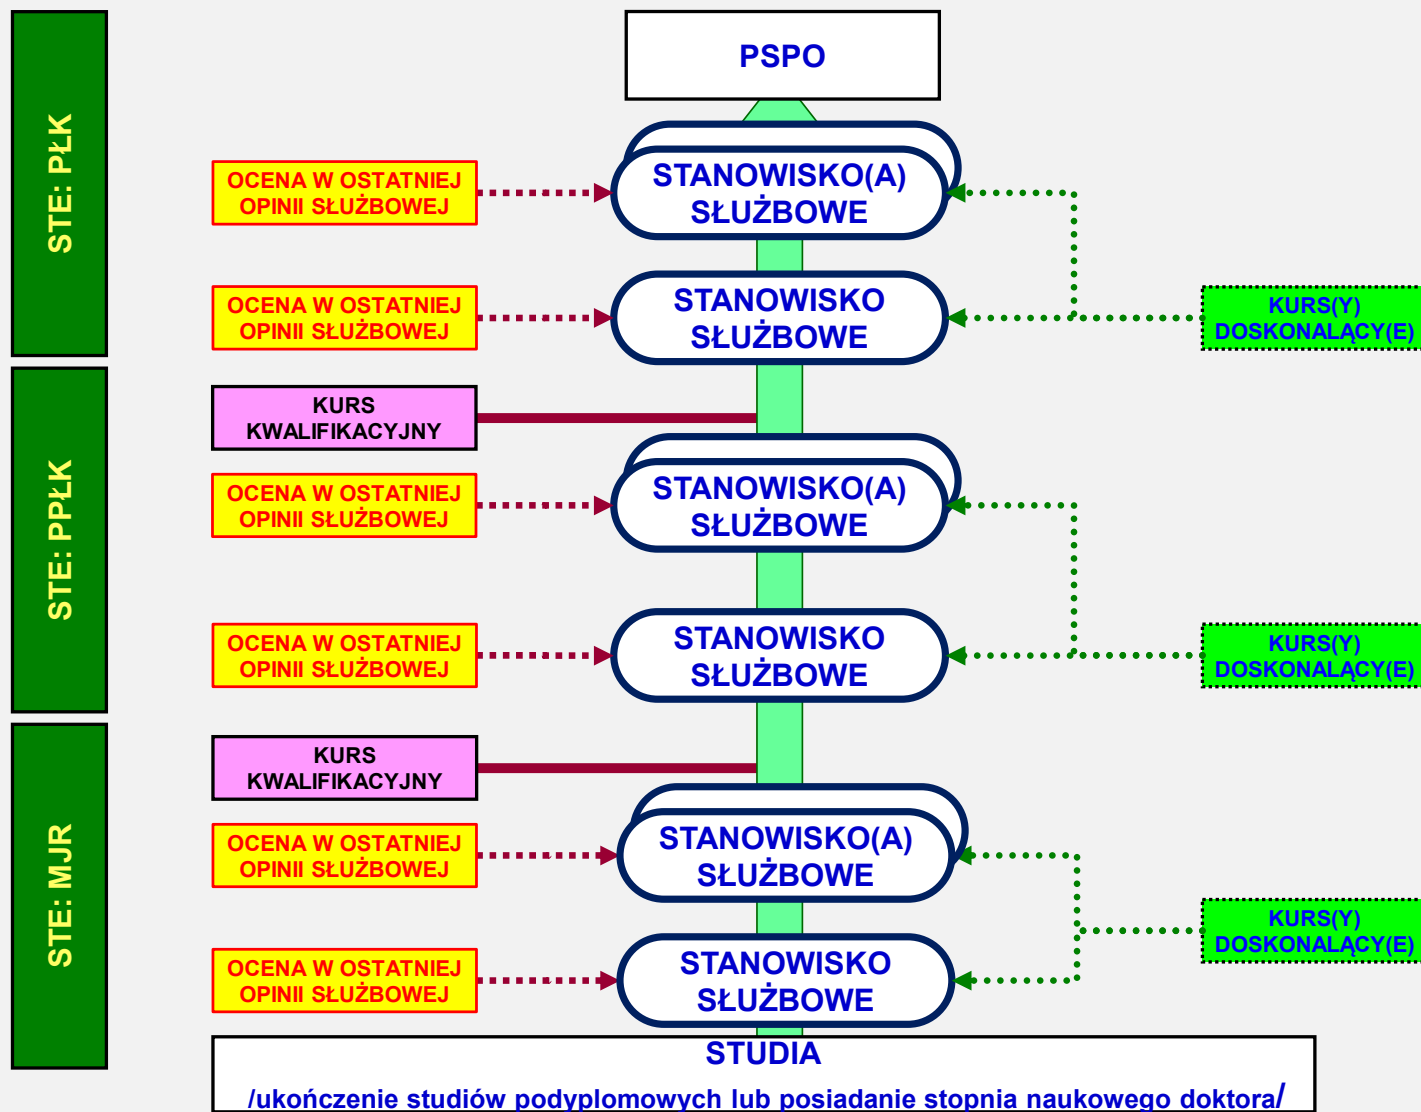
STE: PŁK

STE: PPŁK

STE: MJR

PSPO

OCENA W OSTATNIEJ OPINII SŁUŻBOWEJ

STANOWISKO(A) SŁUŻBOWE

OCENA W OSTATNIEJ OPINII SŁUŻBOWEJ

STANOWISKO SŁUŻBOWE

KURS(Y) DOSKONALĄCY(E)

KURS KWALIFIKACYJNY

OCENA W OSTATNIEJ OPINII SŁUŻBOWEJ

STANOWISKO(A) SŁUŻBOWE

OCENA W OSTATNIEJ OPINII SŁUŻBOWEJ

STANOWISKO SŁUŻBOWE

KURS(Y) DOSKONALĄCY(E)

KURS KWALIFIKACYJNY

OCENA W OSTATNIEJ OPINII SŁUŻBOWEJ

STANOWISKO(A) SŁUŻBOWE

KURS(Y) DOSKONALĄCY(E)

OCENA W OSTATNIEJ OPINII SŁUŻBOWEJ

STANOWISKO SŁUŻBOWE

STUDIA

/ukończenie studiów podyplomowych lub posiadanie stopnia naukowego doktora/